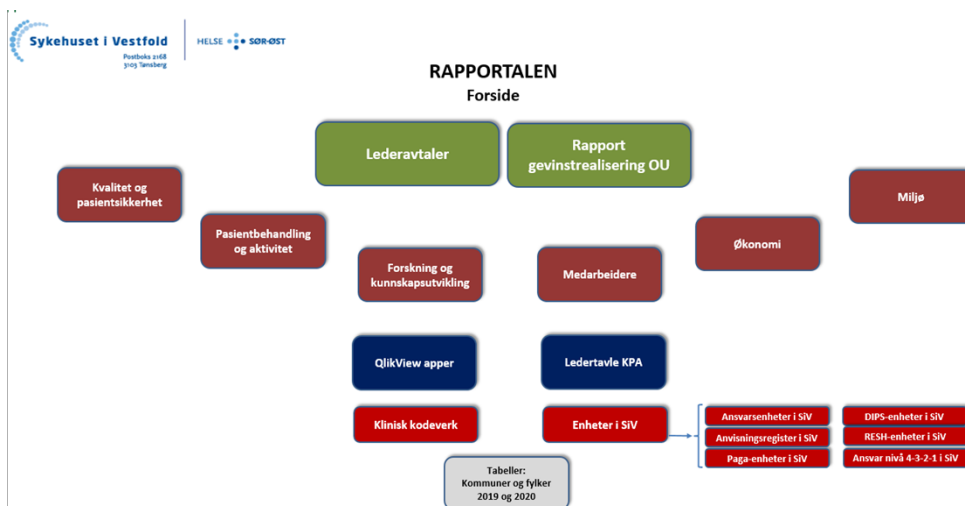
Sykehuset i Vestfold
Postboks 2168
3103 Tønsberg

HELSE SØR-ØST

RAPPORTALEN
Forside

Lederavtaler

Rapport gevinstrealisering OU

Kvalitet og pasientsikkerhet

Miljø

Pasientbehandling og aktivitet

Økonomi

Forskning og kunnskapsutvikling

Medarbeidere

QlikView apper

Ledertavle KPA

Klinisk kodeverk

Enheter i SiV

Ansvarsenheter i SiV

Anvisningsregister i SiV

Paga-enheter i SiV

DIPS-enheter i SiV

RESH-enheter i SiV

Ansvar nivå 4-3-2-1 i SiV

Tabeller:
Kommuner og fylker
2019 og 2020